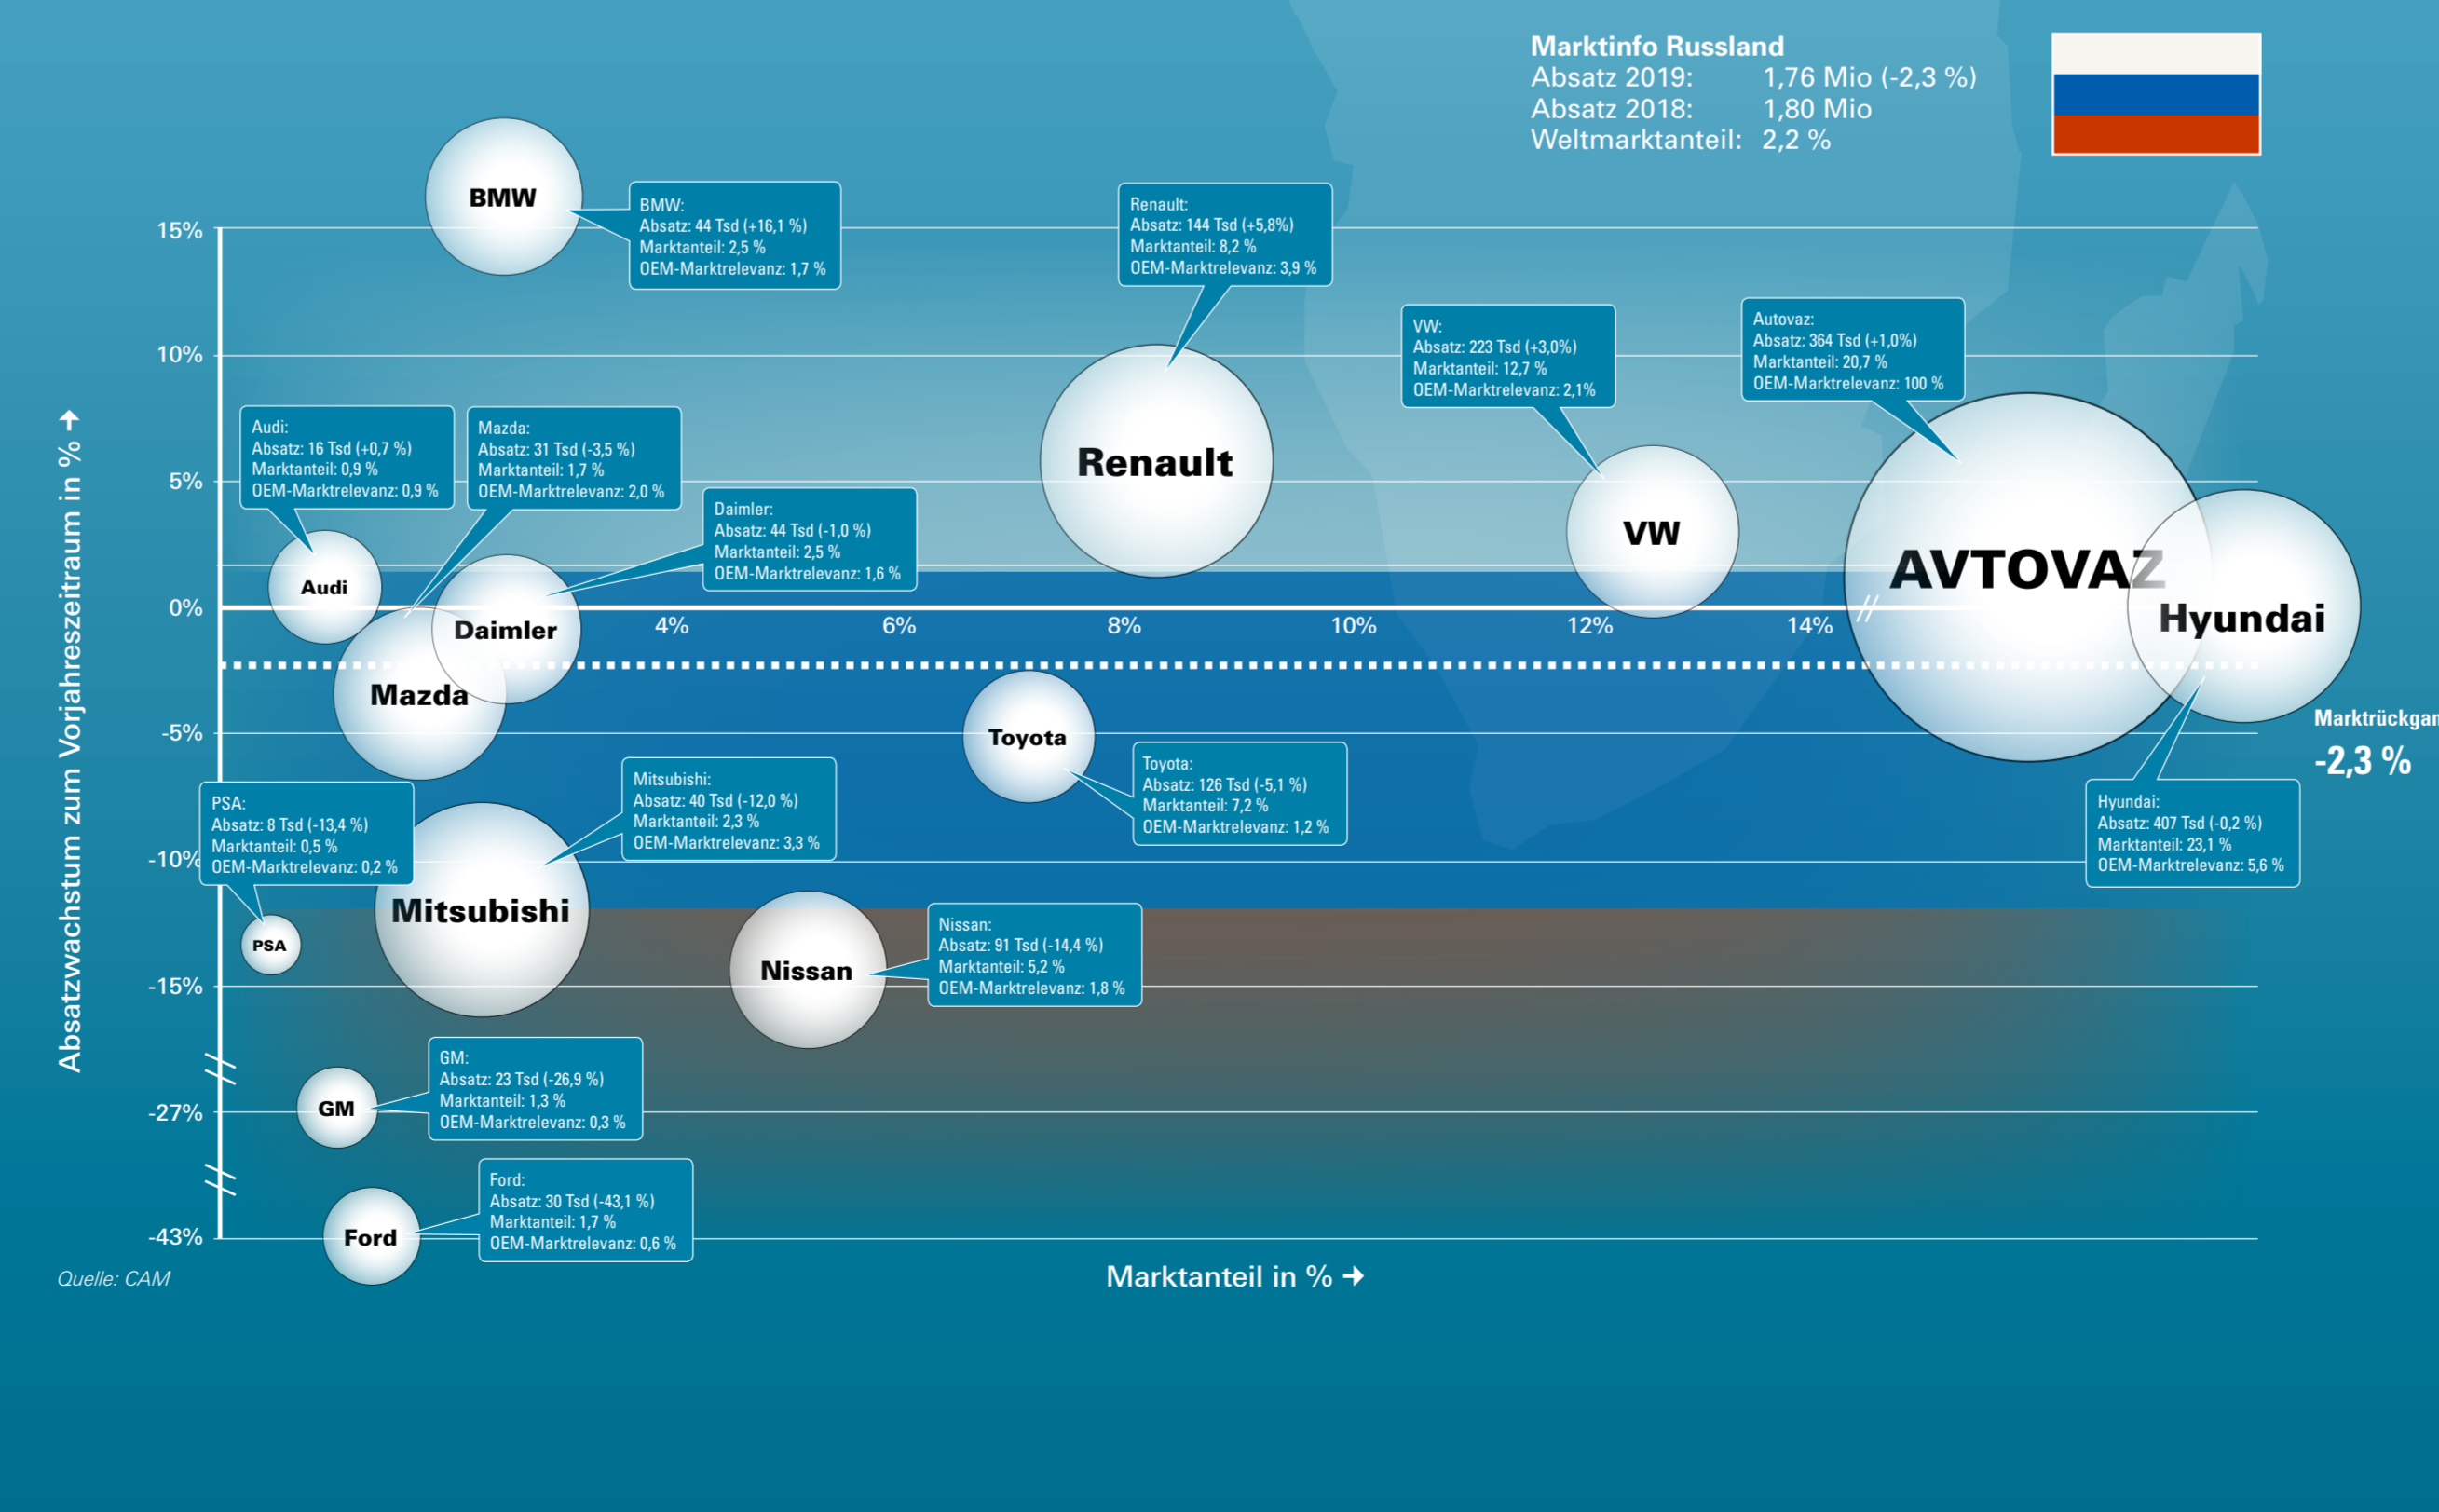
Marktinfo Russland
Absatz 2019: 1,76 Mio (-2,3 %)
Absatz 2018: 1,80 Mio
Weltmarktanteil: 2,2 %

BMW
BMW:
Absatz: 44 Tsd (+16,1 %)
Marktanteil: 2,5 %
OEM-Marktrelevanz: 1,7 %

Renault:
Absatz: 144 Tsd (+5,8%)
Marktanteil: 8,2 %
OEM-Marktrelevanz: 3,9 %

VW:
Absatz: 223 Tsd (+3,0%)
Marktanteil: 12,7 %
OEM-Marktrelevanz: 2,1%

Autovaz:
Absatz: 364 Tsd (+1,0%)
Marktanteil: 20,7 %
OEM-Marktrelevanz: 100 %

Audi:
Absatz: 16 Tsd (+0,7 %)
Marktanteil: 0,9 %
OEM-Marktrelevanz: 0,9 %

Mazda:
Absatz: 31 Tsd (-3,5 %)
Marktanteil: 1,7 %
OEM-Marktrelevanz: 2,0 %

Daimler:
Absatz: 44 Tsd (-1,0 %)
Marktanteil: 2,5 %
OEM-Marktrelevanz: 1,6 %

15%
10%
5%
0%
-5%
-10%
-15%
-27%
-43%

Absatzwachstum zum Vorjahreszeitraum in % →

Renault
VW
AVTOVAZ
Hyundai
Audi
Daimler
Mazda
Toyota
4%
6%
8%
10%
12%
14%

Marktrückgan
-2,3 %

Toyota:
Absatz: 126 Tsd (-5,1 %)
Marktanteil: 7,2 %
OEM-Marktrelevanz: 1,2 %

Mitsubishi:
Absatz: 40 Tsd (-12,0 %)
Marktanteil: 2,3 %
OEM-Marktrelevanz: 3,3 %

PSA:
Absatz: 8 Tsd (-13,4 %)
Marktanteil: 0,5 %
OEM-Marktrelevanz: 0,2 %

Hyundai:
Absatz: 407 Tsd (-0,2 %)
Marktanteil: 23,1 %
OEM-Marktrelevanz: 5,6 %

Mitsubishi
PSA
Nissan

Nissan:
Absatz: 91 Tsd (-14,4 %)
Marktanteil: 5,2 %
OEM-Marktrelevanz: 1,8 %

GM
GM:
Absatz: 23 Tsd (-26,9 %)
Marktanteil: 1,3 %
OEM-Marktrelevanz: 0,3 %

Ford
Ford:
Absatz: 30 Tsd (-43,1 %)
Marktanteil: 1,7 %
OEM-Marktrelevanz: 0,6 %

Quelle: CAM

Marktanteil in % →